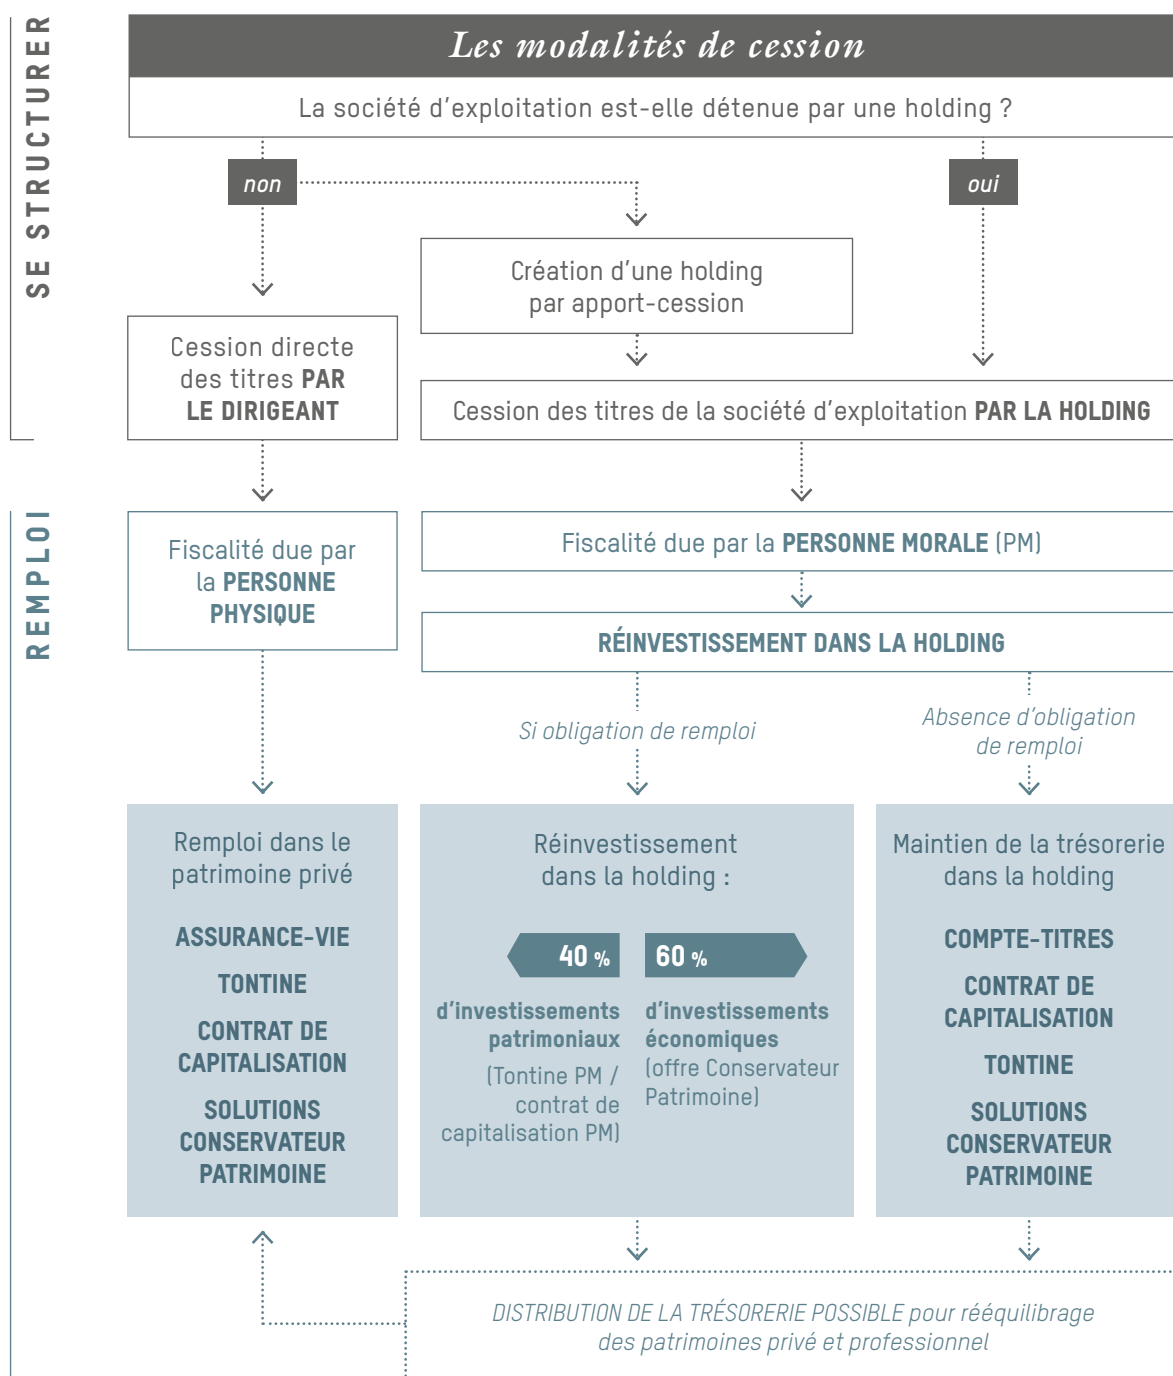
SE STRUCTURER

REMPLOI

Les modalités de cession

La société d'exploitation est-elle détenue par une holding ?

non

oui

Création d'une holding par apport-cession

Cession directe des titres PAR LE DIRIGEANT

Cession des titres de la société d'exploitation PAR LA HOLDING

Fiscalité due par la PERSONNE PHYSIQUE

Fiscalité due par la PERSONNE MORALE (PM)

RÉINVESTISSEMENT DANS LA HOLDING

Si obligation de remploi

Absence d'obligation de remploi

Remploi dans le patrimoine privé

ASSURANCE-VIE

TONTINE

CONTRAT DE CAPITALISATION

SOLUTIONS CONSERVATEUR PATRIMOINE

Réinvestissement dans la holding :

40 %

60 %

d'investissements patrimoniaux (Tontine PM / contrat de capitalisation PM)

d'investissements économiques (offre Conservateur Patrimoine)

Maintien de la trésorerie dans la holding

COMPTE-TITRES

CONTRAT DE CAPITALISATION

TONTINE

SOLUTIONS CONSERVATEUR PATRIMOINE

DISTRIBUTION DE LA TRÉSORERIE POSSIBLE pour rééquilibrage des patrimoines privé et professionnel